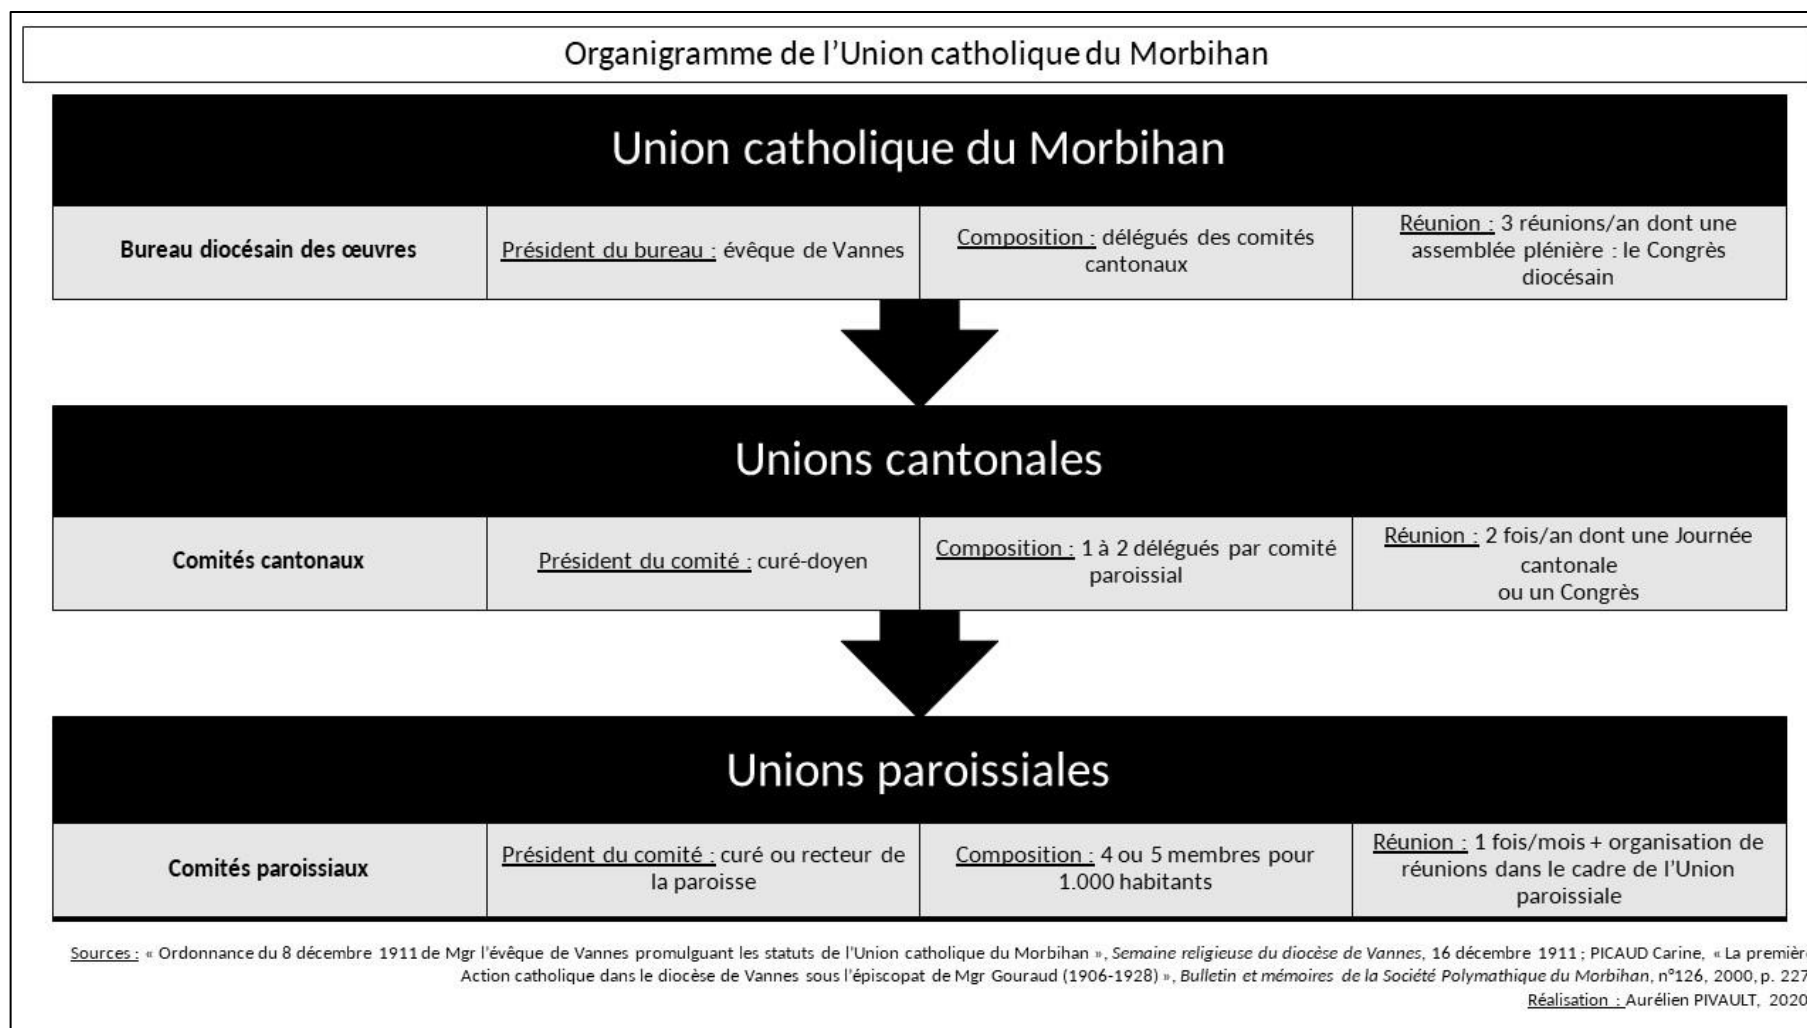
Organigramme de l'Union catholique du Morbihan

Union catholique du Morbihan

| Bureau diocésain des œuvres | Président du bureau : évêque de Vannes | Composition : délégués des comités cantonaux | Réunion : 3 réunions/an dont une assemblée plénière : le Congrès diocésain |
|---|---|---|---|

Unions cantonales

| Comités cantonaux | Président du comité : curé-doyen | Composition : 1 à 2 délégués par comité paroissial | Réunion : 2 fois/an dont une Journée cantonale ou un Congrès |
|---|---|---|---|

Unions paroissiales

| Comités paroissiaux | Président du comité : curé ou recteur de la paroisse | Composition : 4 ou 5 membres pour 1.000 habitants | Réunion : 1 fois/mois + organisation de réunions dans le cadre de l'Union paroissiale |
|---|---|---|---|

Sources : « Ordonnance du 8 décembre 1911 de Mgr l'évêque de Vannes promulguant les statuts de l'Union catholique du Morbihan », Semaine religieuse du diocèse de Vannes, 16 décembre 1911 ; PICAUD Carine, « La premièr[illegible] Action catholique dans le diocèse de Vannes sous l'épiscopat de Mgr Gouraud (1906-1928) », Bulletin et mémoires de la Société Polymathique du Morbihan, n°126, 2000, p. 227
Réalisation : Aurélien PIVAULT, 2020